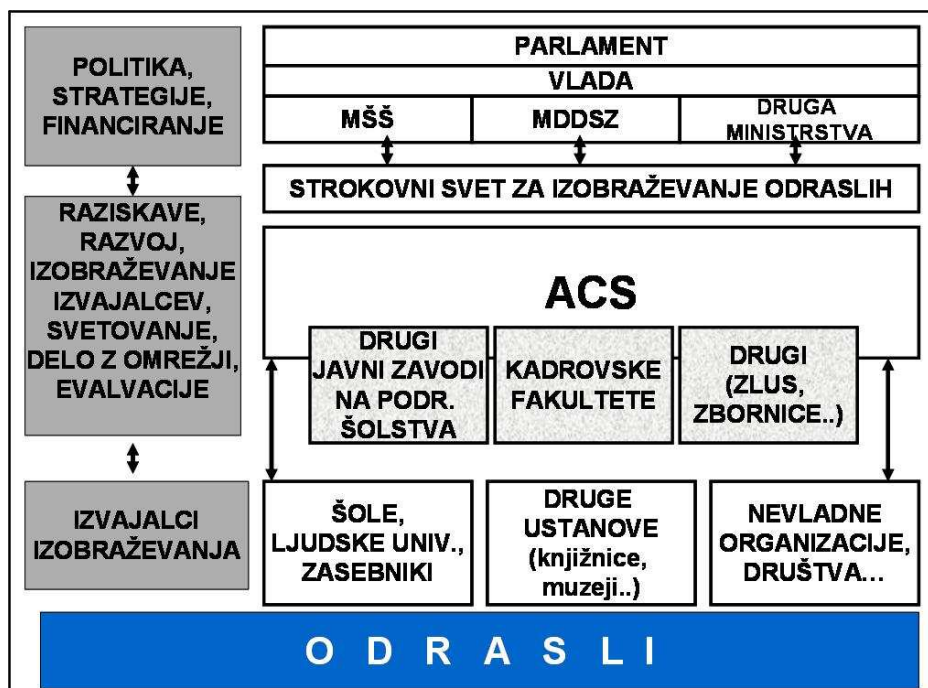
POLITIKA, STRATEGIJE, FINANCIRANJE

RAZISKAVE, RAZVOJ, IZOBRAŽEVANJE IZVAJALCEV, SVETOVANJE, DELO Z OMREŽJI, EVALVACIJE

IZVAJALCI IZOBRAŽEVANJA

PARLAMENT

VLADA

MŠŠ

MDDSZ

DRUGA MINISTRSTVA

STROKOVNI SVET ZA IZOBRAŽEVANJE ODRASLIH

ACS

DRUGI JAVNI ZAVODI NA PODR. ŠOLSTVA

KADROVSKE FAKULTETE

DRUGI (ZLUS, ZBORNICE..)

ŠOLE, LJUDSKE UNIV., ZASEBNIKI

DRUGE USTANOVE (knjižnice, muzeji..)

NEVLADNE ORGANIZACIJE, DRUŠTVA…

O D R A S L I